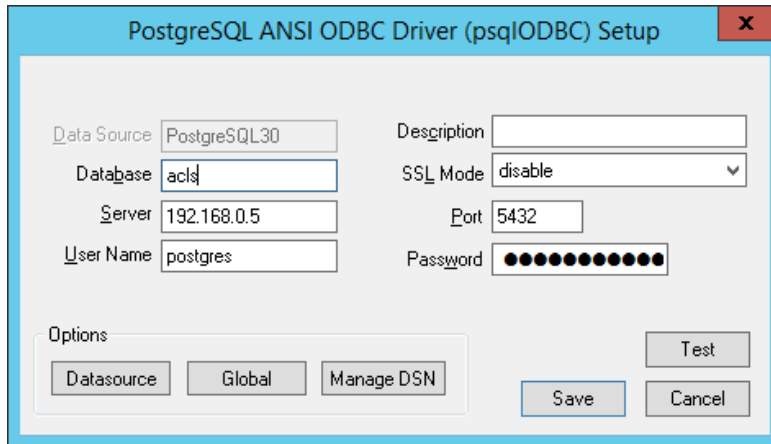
PostgreSQL ANSI ODBC Driver (psqlODBC) Setup

x

Data Source PostgreSQL30

Database acls

Server 192.168.0.5

User Name postgres

Description

SSL Mode disable

Port 5432

Password ●●●●●●●●●●●

Options

Datasource

Global

Manage DSN

Test

Save

Cancel